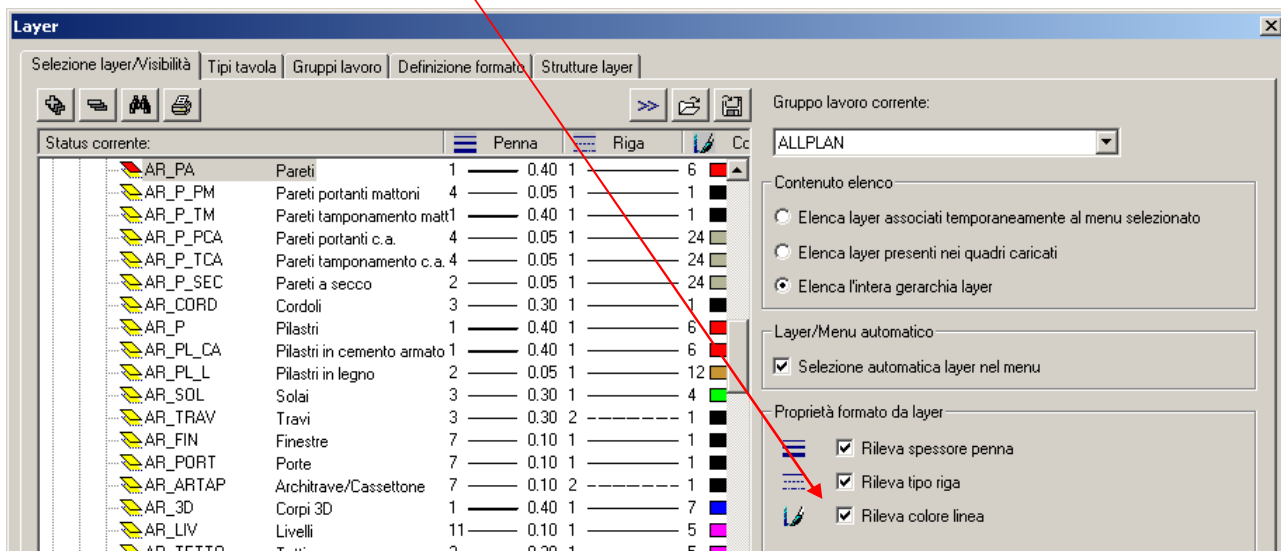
Layer

Selezione layer/Visibilità | Tipi tavola | Gruppi lavoro | Definizione formato | Strutture layer

>>

Status corrente: | Penna | Riga | Co

| | | Penna | | Riga | | Co |
|---|---|---|---|---|---|---|
| AR_PA | Pareti | 1 | 0.40 | 1 | 6 | |
| AR_P_PM | Pareti portanti mattoni | 4 | 0.05 | 1 | 1 | |
| AR_P_TM | Pareti tamponamento matt | 1 | 0.40 | 1 | 1 | |
| AR_P_PCA | Pareti portanti c.a. | 4 | 0.05 | 1 | 24 | |
| AR_P_TCA | Pareti tamponamento c.a. | 4 | 0.05 | 1 | 24 | |
| AR_P_SEC | Pareti a secco | 2 | 0.05 | 1 | 24 | |
| AR_CORD | Cordoli | 3 | 0.30 | 1 | 1 | |
| AR_P | Pilastri | 1 | 0.40 | 1 | 6 | |
| AR_PL_CA | Pilastri in cemento armato | 1 | 0.40 | 1 | 6 | |
| AR_PL_L | Pilastri in legno | 2 | 0.05 | 1 | 12 | |
| AR_SOL | Solai | 3 | 0.30 | 1 | 4 | |
| AR_TRAV | Travi | 3 | 0.30 | 2 | 1 | |
| AR_FIN | Finestre | 7 | 0.10 | 1 | 1 | |
| AR_PORT | Porte | 7 | 0.10 | 1 | 1 | |
| AR_ARTAP | Architrave/Cassettone | 7 | 0.10 | 2 | 1 | |
| AR_3D | Corpi 3D | 1 | 0.40 | 1 | 7 | |
| AR_LIV | Livelli | 11 | 0.10 | 1 | 5 | |

Gruppo lavoro corrente:
ALLPLAN

Contenuto elenco
Elenca layer associati temporaneamente al menu selezionato
Elenca layer presenti nei quadri caricati
Elenca l'intera gerarchia layer

Layer/Menu automatico
Selezione automatica layer nel menu

Proprietà formato da layer
Rileva spessore penna
Rileva tipo riga
Rileva colore linea